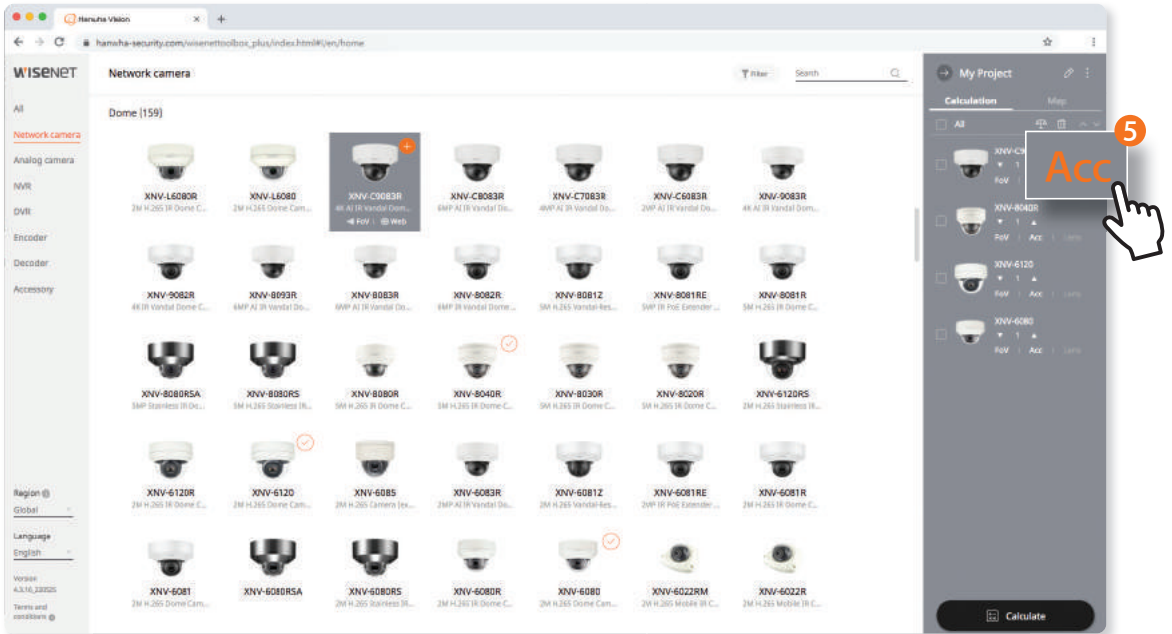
Hanwha Vision ×  +

hanwha-security.com/wisenettoolbox_plus/index.html#/en/home

WISENET

Network camera

Filter  Search

All
Network camera
Analog camera
NVR
DVR
Encoder
Decoder
Accessory

Dome (159)

XNV-L6080R
2M H.265 IR Dome C...

XNV-L6080
2M H.265 Dome Cam...

XNV-C9083R
4K AI IR Vandal Dom...
FoV | Web

XNV-C8083R
6MP AI IR Vandal Do...

XNV-C7083R
4MP AI IR Vandal Do...

XNV-C6083R
2MP AI IR Vandal Do...

XNV-9083R
4K AI IR Vandal Dom...

XNV-9082R
4K IR Vandal Dome C...

XNV-8093R
6MP AI IR Vandal Do...

XNV-8083R
6MP AI IR Vandal Do...

XNV-8082R
6MP IR Vandal Dome...

XNV-8081Z
5M H.265 Vandal-Res...

XNV-8081RE
5MP IR PoE Extender...

XNV-8081R
5M H.265 IR Dome C...

XNV-8080RSA
5MP Stainless IR Do...

XNV-8080RS
5M H.265 Stainless IR...

XNV-8080R
5M H.265 IR Dome C...

XNV-8040R
5M H.265 IR Dome C...

XNV-8030R
5M H.265 IR Dome C...

XNV-8020R
5M H.265 IR Dome C...

XNV-6120RS
2M H.265 Stainless IR...

XNV-6120R
2M H.265 IR Dome C...

XNV-6120
2M H.265 Dome Cam...

XNV-6085
2M H.265 Camera (ex...

XNV-6083R
2MP AI IR Vandal Do...

XNV-6081Z
2M H.265 Vandal-Res...

XNV-6081RE
2MP IR PoE Extender...

XNV-6081R
2M H.265 IR Dome C...

XNV-6081
2M H.265 Dome Cam...

XNV-6080RSA

XNV-6080RS
2M H.265 Stainless IR...

XNV-6080R
2M H.265 IR Dome C...

XNV-6080
2M H.265 Dome Cam...

XNV-6022RM
2M H.265 Mobile IR C...

XNV-6022R
2M H.265 Mobile IR C...

Region
Global

Language
English

Version
4.3.10_220525

Terms and conditions

My Project

Calculation  Map

All

XNV-C9...
FoV

XNV-8040R
1
FoV | Acc | Lens

XNV-6120
1
FoV | Acc | Lens

XNV-6080
1
FoV | Acc | Lens

5
Acc

Calculate